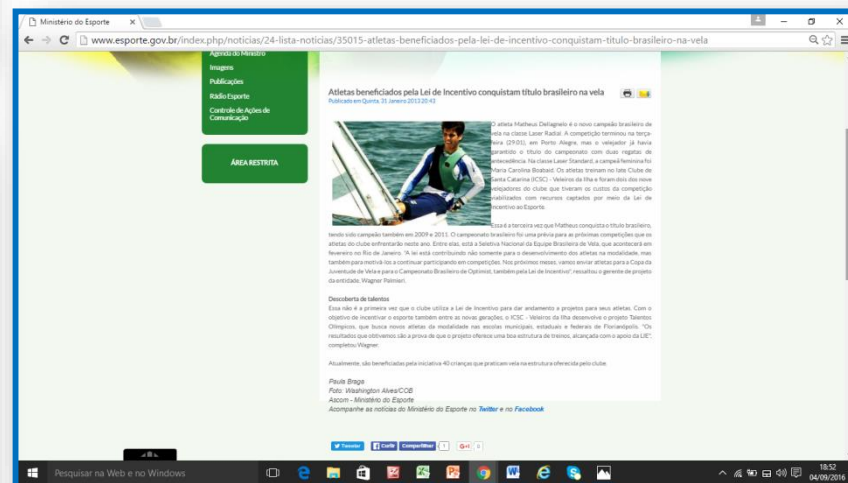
Ministério do Esporte

www.esporte.gov.br/index.php/noticias/24-lista-noticias/35015-atletas-beneficiados-pela-lei-de-incentivo-conquistam-titulo-brasileiro-na-vela

Agenda do Ministro
Imagens
Publicações
Rádio Esporte
Controle de Ações de Comunicação

ÁREA RESTRITA

Atletas beneficiados pela Lei de Incentivo conquistam título brasileiro na vela
Publicado em Quinta, 31 Janeiro 2013 20:43

O atleta Matheus Dellagnelo é o novo campeão brasileiro de vela na classe Laser Radial. A competição terminou na terça-feira (29/01), em Porto Alegre, mas o velejador já havia garantido o título do campeonato com duas regatas de antecedência. Na classe Laser Standard, a campeã feminina foi Maria Carolina Boabaid. Os atletas treinam no Iate Clube de Santa Catarina (ICSC) - Veleiros da Ilha e foram dois dos nove velejadores do clube que tiveram os custos da competição viabilizados com recursos captados por meio da Lei de Incentivo ao Esporte.

Essa é a terceira vez que Matheus conquista o título brasileiro, tendo sido campeão também em 2009 e 2011. O campeonato brasileiro foi uma prévia para as próximas competições que os atletas do clube enfrentarão neste ano. Entre elas, está a Seletiva Nacional da Equipe Brasileira de Vela, que acontecerá em fevereiro no Rio de Janeiro. "A lei está contribuindo não somente para o desenvolvimento dos atletas na modalidade, mas também para motivá-los a continuar participando em competições. Nos próximos meses, vamos enviar atletas para a Copa da Juventude de Vela e para o Campeonato Brasileiro de Optimist, também pela Lei de Incentivo", ressaltou o gerente de projeto da entidade, Wagner Palmeiri.

Descoberta de talentos
Essa não é a primeira vez que o clube utiliza a Lei de Incentivo para dar andamento a projetos para seus atletas. Com o objetivo de incentivar o esporte também entre as novas gerações, o ICSC - Veleiros da Ilha desenvolve o projeto Talentos Olímpicos, que busca novos atletas da modalidade nas escolas municipais, estaduais e federais de Florianópolis. "Os resultados que obtivemos são a prova de que o projeto oferece uma boa estrutura de treinos, alcançada com o apoio da LIE", completou Wagner.

Atualmente, são beneficiadas pela iniciativa 40 crianças que praticam vela na estrutura oferecida pelo clube.

Paula Braga
Foto: Washington Alves/COB
Ascom - Ministério do Esporte
Acompanhe as notícias do Ministério do Esporte no Twitter e no Facebook

Tweetar | Curtir | Compartilhar 1 | G+1 0

Pesquisar na Web e no Windows

18:52
04/09/2016